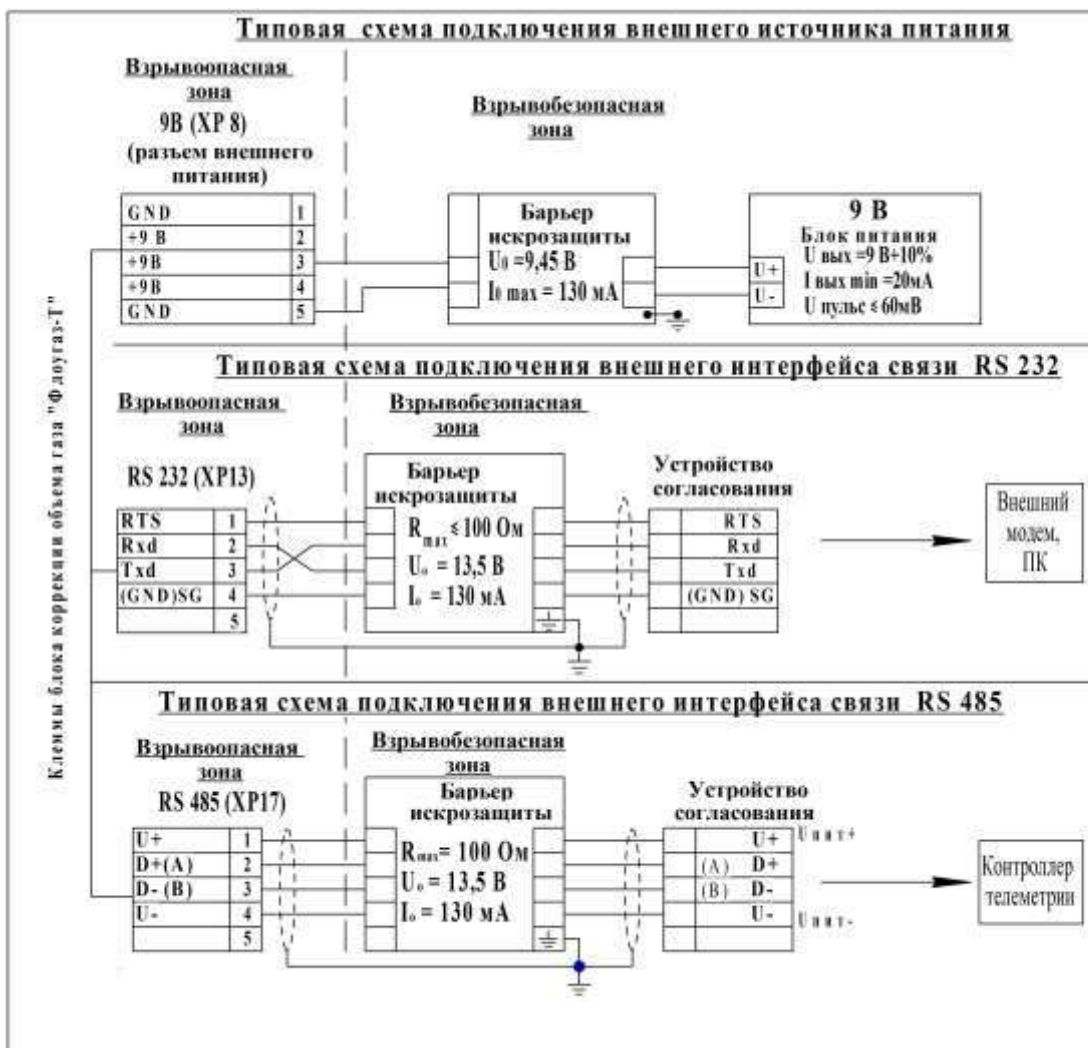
Типовая схема подключения внешнего источника питания

Взрывоопасная зона
9В (ХР 8)
(разъем внешнего питания)

Взрывобезопасная зона

| GND | 1 |
|---|---|
| +9 В | 2 |
| +9В | 3 |
| +9В | 4 |
| GND | 5 |

Барьер искрозащиты
$U_0$ =9,45 В
$I_0$ max = 130 мА

9 В
Блок питания
U вых =9 В+10%
I вых min =20мА
U пульс ≤ 60мВ

U+
U-

Типовая схема подключения внешнего интерфейса связи RS 232

Взрывоопасная зона
Взрывобезопасная зона

RS 232 (ХР13)

| RTS | 1 |
|---|---|
| Rxd | 2 |
| Txd | 3 |
| (GND)SG | 4 |
| | 5 |

Барьер искрозащиты
$R_{max}$ ≤ 100 Ом
$U_o$ = 13,5 В
$I_o$ = 130 мА

Устройство согласования
RTS
Rxd
Txd
(GND) SG

Внешний модем, ПК

Клеммы блока коррекции объема газа "Флоугаз-Т"

Типовая схема подключения внешнего интерфейса связи RS 485

Взрывоопасная зона
Взрывобезопасная зона
RS 485 (ХР17)

| U+ | 1 |
|---|---|
| D+(A) | 2 |
| D- (B) | 3 |
| U- | 4 |
| | 5 |

Барьер искрозащиты
$R_{max}$= 100 Ом
$U_o$ = 13,5 В
$I_o$ = 130 мА

Устройство согласования
U+ Uпит+
(A) D+
(B) D-
U- Uпит-

Контроллер телеметрии